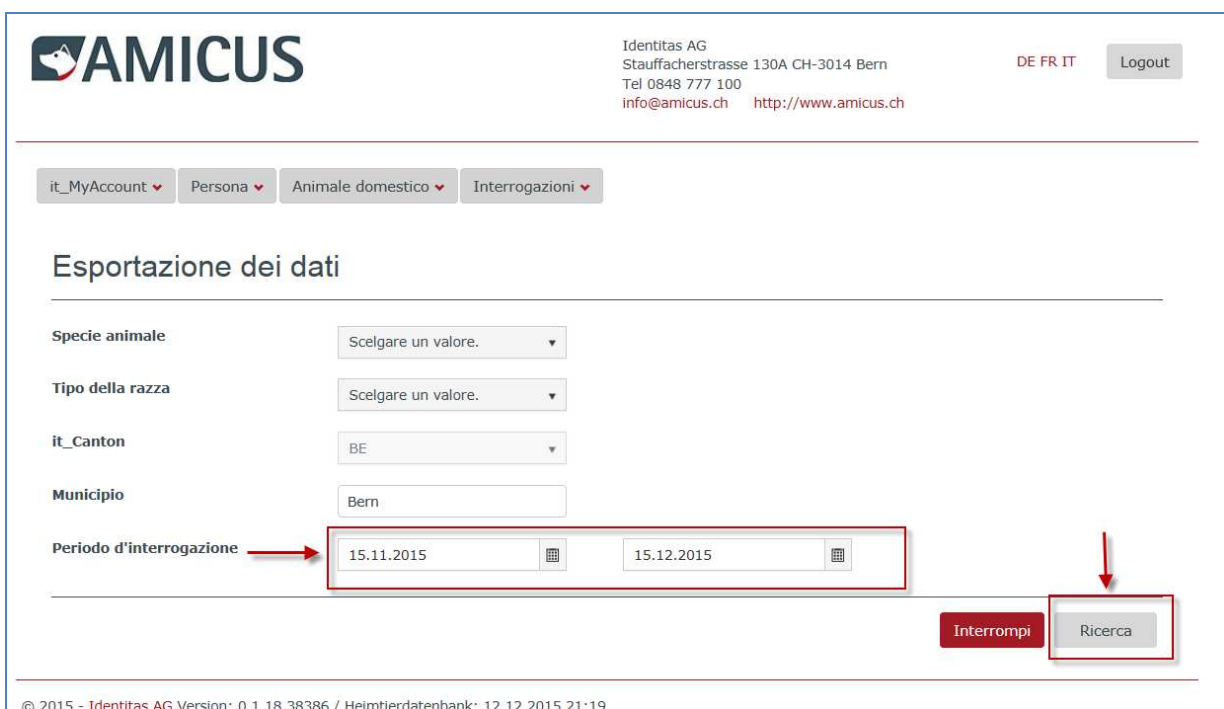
AMICUS

Identitas AG
Stauffacherstrasse 130A CH-3014 Bern
Tel 0848 777 100
info@amicus.ch http://www.amicus.ch

DE FR IT

Logout

it_MyAccount Persona Animale domestico Interrogazioni

Esportazione dei dati

Specie animale
Scelgare un valore.

Tipo della razza
Scelgare un valore.

it_Canton
BE

Municipio
Bern

Periodo d'interrogazione
15.11.2015
15.12.2015

Interrompi
Ricerca

© 2015 - Identitas AG Version: 0.1.18.38386 / Heimtierdatenbank: 12.12.2015 21:19